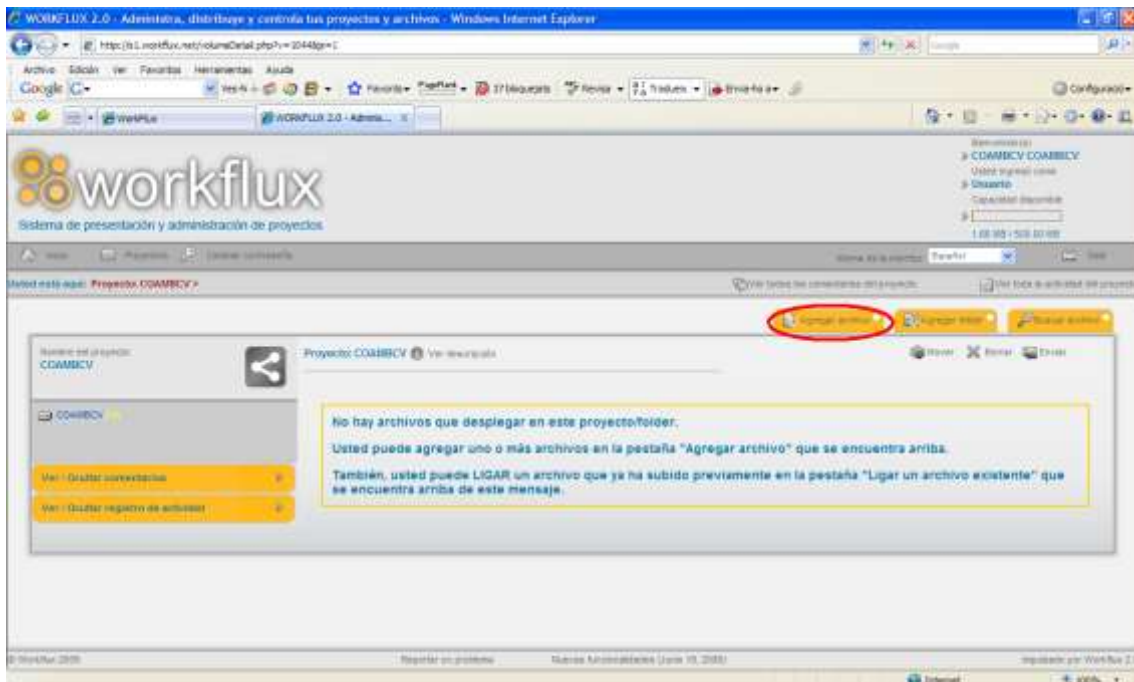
WORKFLUX 2.0 - Administra, distribuye y controla tus proyectos y archivos - Windows Internet Explorer

http://s1.workflux.net/volumeDetail.php?v=10448gr=1

Archivo Edición Ver Favoritos Herramientas Ayuda

Google

Favoritos

Revisar

Traducir

Enviar a

Configuración

WorkFlux

WORKFLUX 2.0 - Adminis...

workflux

Sistema de presentación y administración de proyectos

Bienvenido(a):
COAMBCV COAMBCV
Usted ingresó como:
Usuario
Capacidad disponible
1.68 MB / 500.00 MB

Inicio

Proyectos

Cambiar contraseña

Idioma de la interfaz: Español

Salir

Usted está aquí: Proyecto COAMBCV >

Ver todos los comentarios del proyecto

Ver toda la actividad del proyecto

Agregar archivo

Agregar folder

Buscar archivo

Nombre del proyecto:
COAMBCV

Proyecto: COAMBCV Ver descripción

Mover Borrar Enviar

COAMBCV

No hay archivos que desplegar en este proyecto/folder.

Usted puede agregar uno o más archivos en la pestaña "Agregar archivo" que se encuentra arriba.

También, usted puede LIGAR un archivo que ya ha subido previamente en la pestaña "Ligar un archivo existente" que se encuentra arriba de este mensaje.

Ver / Ocultar comentarios

Ver / Ocultar registro de actividad

© WorkFlux 2009

Reportar un problema

Nuevas funcionalidades (Junio 19, 2009)

Impulsado por WorkFlux 2

Internet

100%